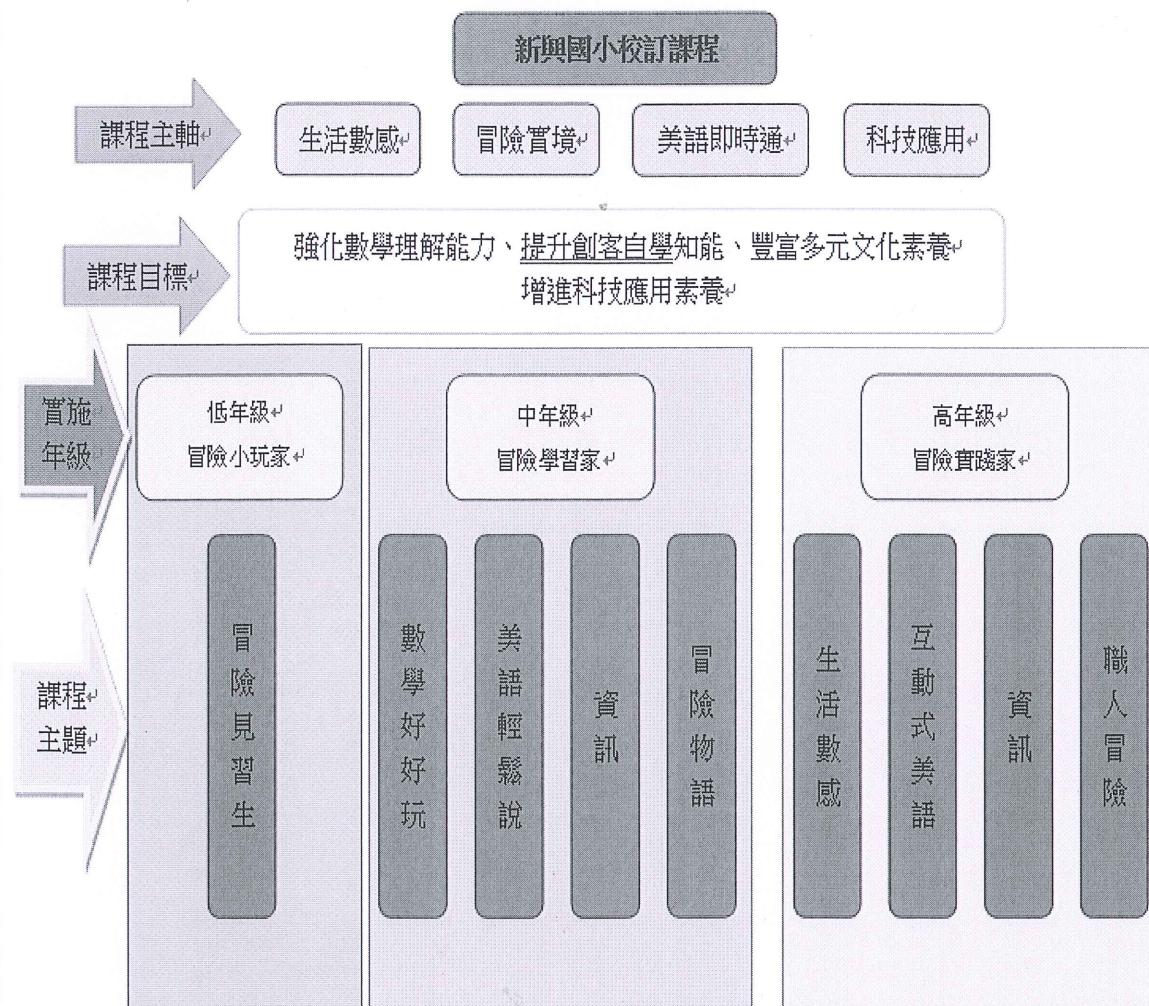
新興國小校訂課程

課程主軸

生活數感

冒險實境

美語即時通

科技應用

課程目標

強化數學理解能力、提升創客自學知能、豐富多元文化素養
增進科技應用素養

實施年級

低年級
冒險小玩家

中年級
冒險學習家

高年級
冒險實踐家

課程主題

冒險見習生

數學好好玩

美語輕鬆說

資訊

冒險物語

生活數感

互動式美語

資訊

職人冒險